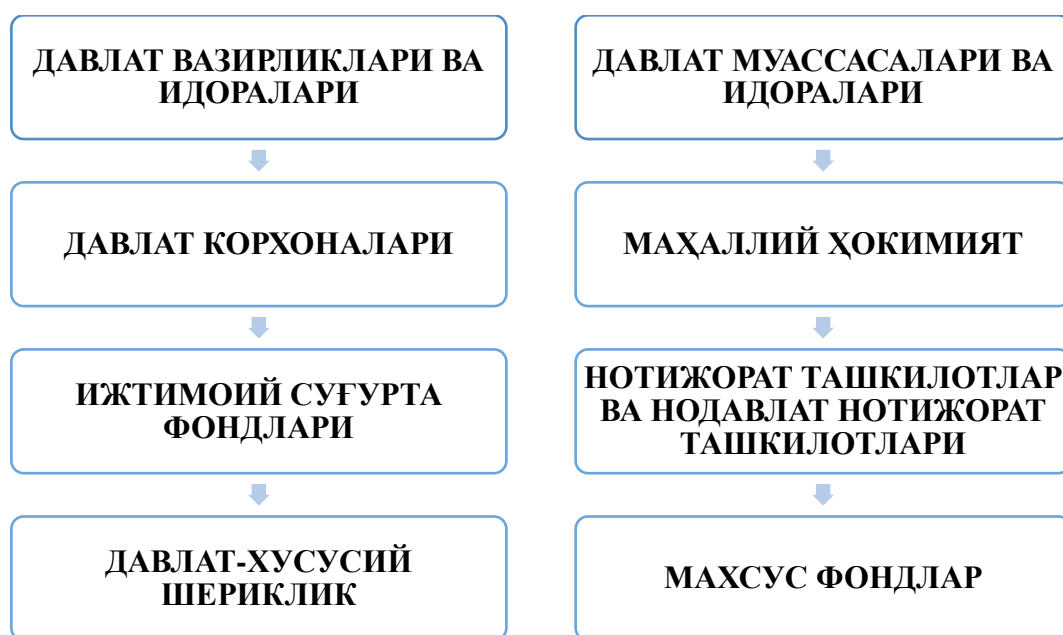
ДАВЛАТ ВАЗИРЛИКЛАРИ ВА ИДОРАЛАРИ

ДАВЛАТ КОРХОНАЛАРИ

ИЖТИМОИЙ СУҒУРТА ФОНДЛАРИ

ДАВЛАТ-ХУСУСИЙ ШЕРИКЛИК

ДАВЛАТ МУАССАСАЛАРИ ВА ИДОРАЛАРИ

МАҲАЛЛИЙ ҲОКИМИЯТ

НОТИЖОРАТ ТАШКИЛОТЛАР ВА НОДАВЛАТ НОТИЖОРАТ ТАШКИЛОТЛАРИ

МАХСУС ФОНДЛАР